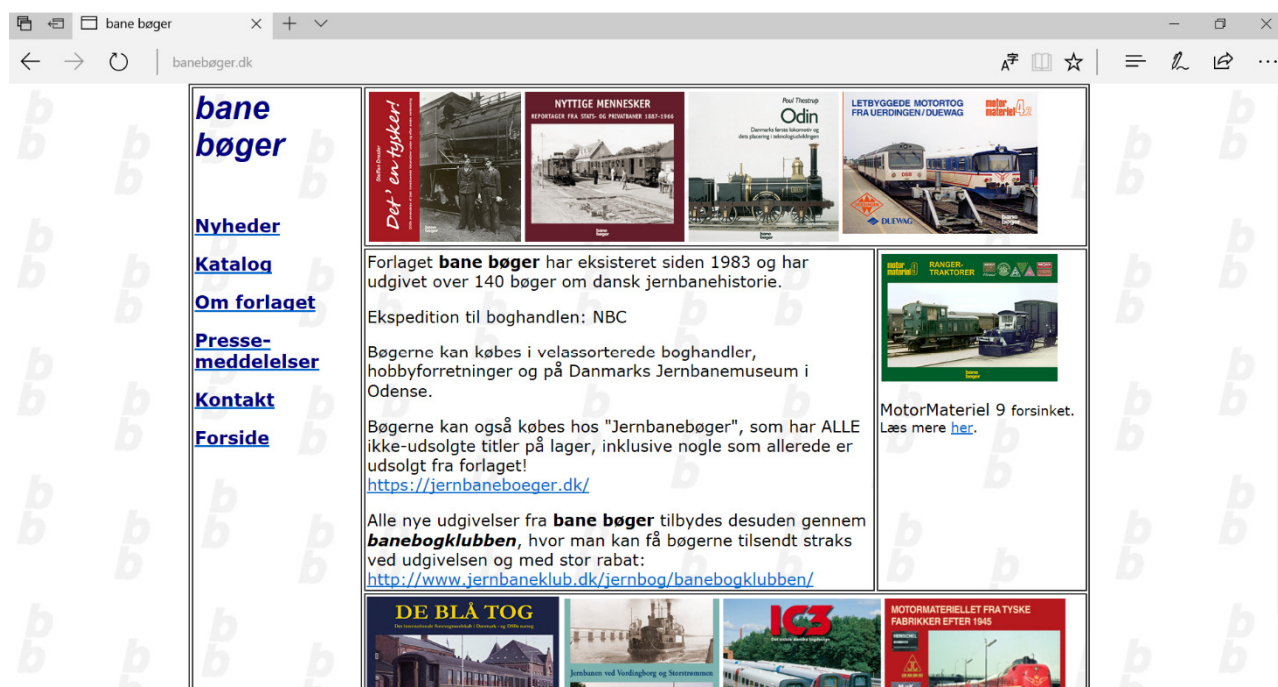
bane bøger

banebøger.dk

bane bøger

Nyheder

Katalog

Om forlaget

Presse-meddelelser

Kontakt

Forside

Det' en tysker!

NYTTIGE MENNESKER

REPORTAGER FRA STATS- OG PRIVATBANER 1887-1966

Poul Thestrup

Odin

LETBYGGEDE MOTORTOG FRA UERDINGEN / DUEWAG

motor materiel 4

DUEWAG

Forlaget **bane bøger** har eksisteret siden 1983 og har udgivet over 140 bøger om dansk jernbanehistorie.

Ekspedition til boghandlen: NBC

Bøgerne kan købes i velassorterede boghandler, hobbyforretninger og på Danmarks Jernbanemuseum i Odense.

Bøgerne kan også købes hos "Jernbanebøger", som har ALLE ikke-udsolgte titler på lager, inklusive nogle som allerede er udsolgt fra forlaget!
https://jernbaneboeger.dk/

Alle nye udgivelser fra **bane bøger** tilbydes desuden gennem ***banebogklubben***, hvor man kan få bøgerne tilsendt straks ved udgivelsen og med stor rabat:
http://www.jernbaneklub.dk/jernbog/banebogklubben/

motor materiel 9 RANGER-TRAKTORER

MotorMateriel 9 forsinket.
Læs mere her.

DE BLÅ TOG

Jernbanen ved Vordingborg og Storstrømmen

IC3

MOTORMATERIELLET FRA TYSKE FABRIKKER EFTER 1945